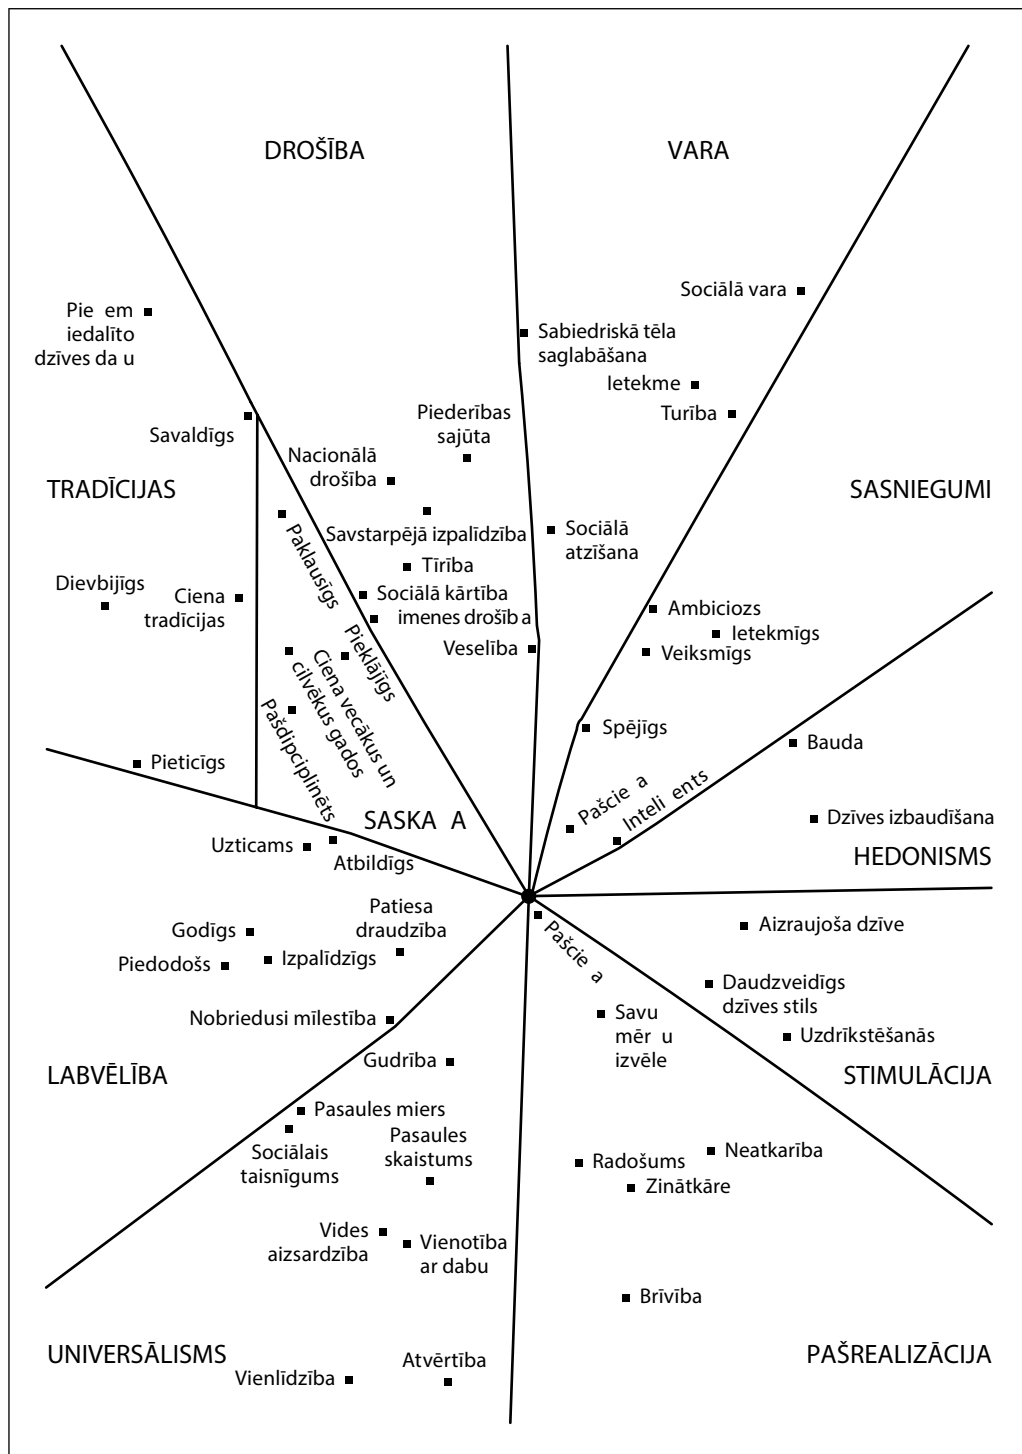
DROŠĪBA

VARA

Pie em iedalīto dzīves da u

Sociālā vara

Sabiedriskā tēla saglabāšana

Ietekme

Turība

Piederības sajūta

Savaldīgs

Nacionālā drošība

TRADĪCIJAS

SASNIEGUMI

Savstarpējā izpalīdzība

Sociālā atzīšana

Paklausīgs

Tīrība

Dievbijīgs

Ciena tradīcijas

Sociālā kārtība

imenes drošība

Ambiciozs

Ietekmīgs

Piekāpīgs

Veselība

Veiksmīgs

Ciena vecākus un cilvēkus gados

Spējīgs

Pašdipciplinēts

Bauda

Pieticīgs

Pašcie a

Inteli ents

SASKA A

Dzīves izbaudīšana

Uzticams

Atbildīgs

HEDONISMS

Patiesa draudzība

Aizraujoša dzīve

Godīgs

Pašcie a

Piedodošs

Izpalīdzīgs

Daudzveidīgs dzīves stils

Savu mēr u izvēle

Nobriedusi mīlestība

Uzdrīkstēšanās

Gudrība

LABVĒLĪBA

STIMULĀCIJA

Pasaules miers

Sociālais taisnīgums

Pasaules skaistums

Neatkarība

Radošums

Zinātkāre

Vides aizsardzība

Vienotība ar dabu

Brīvība

UNIVERSĀLISMS

PAŠREALIZĀCIJA

Atvērtība

Vienlīdzība